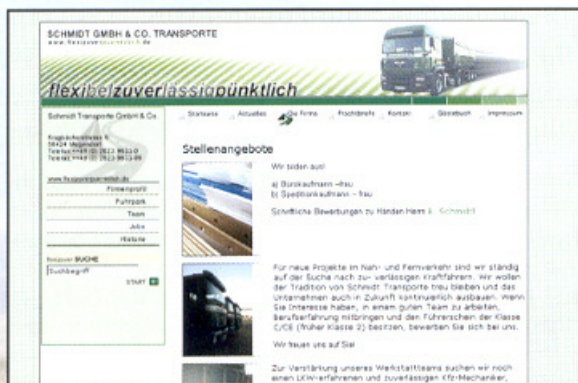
SCHMIDT GMBH & CO. TRANSPORTE
www.flexizuverpuenktlich.de

flexibelzuverlässigpünktlich

Schmidt Transporte GmbH & Co.

Kugelsbachstrasse 6
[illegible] Wegmerbad
Telefon ++49 (0) 2613-9613-0
Telefax ++49 (0) 2613-9613-99

www.flexizuverpuenktlich.de

Firmenprofil
Fuhrpark
Team
Jobs
Historie

Volltext SUCHE
Suchbegriff
START

Startseite | Aktuelles | Die Firma | Frachtbriefe | Kontakt | Gästebuch | Impressum

Stellenangebote

Wir suchen aus!

a) Bürokaufmann –frau
b) Speditionskaufmann – frau

Schriftliche Bewerbungen zu Händen Herrn K. Schmidt

Für neue Projekte im Nah- und Fernverkehr sind wir ständig auf der Suche nach zuverlässigen Kraftfahrern. Wir wollen der Tradition von Schmidt Transporte treu bleiben und das Unternehmen auch in Zukunft kontinuierlich ausbauen. Wenn Sie Interesse haben, in einem guten Team zu arbeiten, Berufserfahrung mitbringen und den Führerschein der Klasse C/CE (früher Klasse 2) besitzen, bewerben Sie sich bei uns.

Wir freuen uns auf Sie!

Zur Verstärkung unseres Werkstattteams suchen wir noch einen LKW-erfahrenen und zuverlässigen Kfz-Mechaniker,